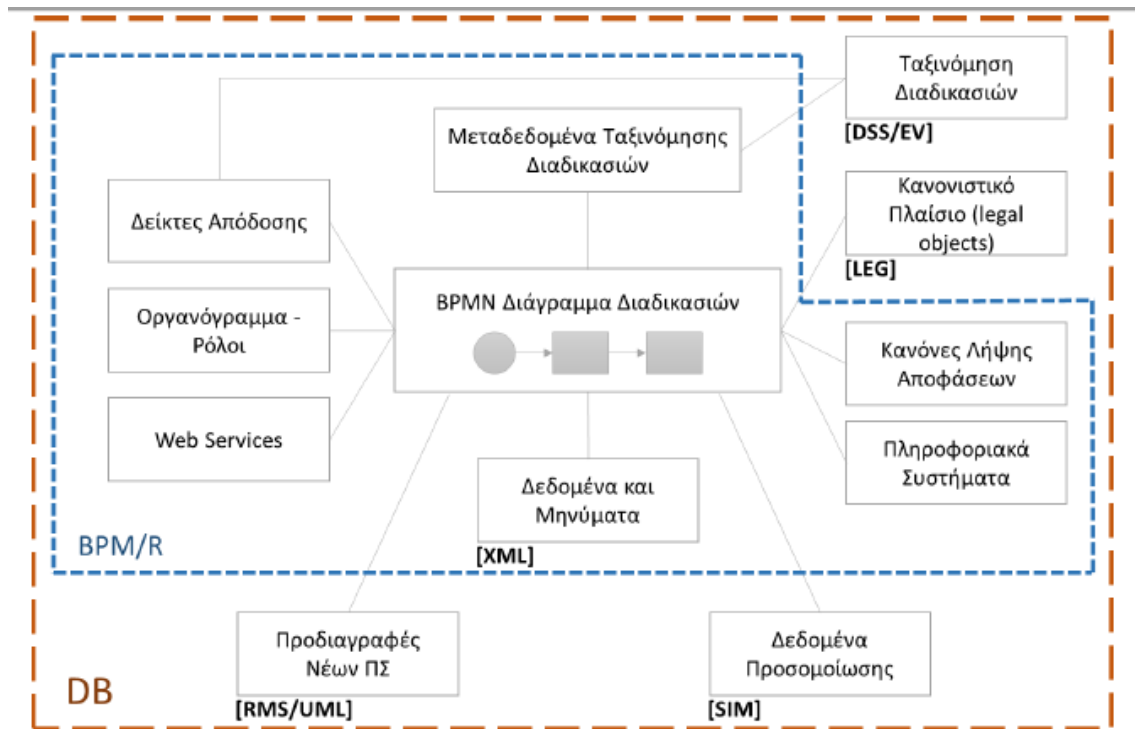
Ταξινόμηση Διαδικασιών

[DSS/EV]

Μεταδεδομένα Ταξινόμησης Διαδικασιών

Κανονιστικό Πλαίσιο (legal objects)

[LEG]

Δείκτες Απόδοσης

BPMN Διάγραμμα Διαδικασιών

Οργανόγραμμα - Ρόλοι

Κανόνες Λήψης Αποφάσεων

Web Services

Πληροφοριακά Συστήματα

Δεδομένα και Μηνύματα

[XML]

BPM/R

Προδιαγραφές Νέων ΠΣ

[RMS/UML]

Δεδομένα Προσομοίωσης

[SIM]

DB